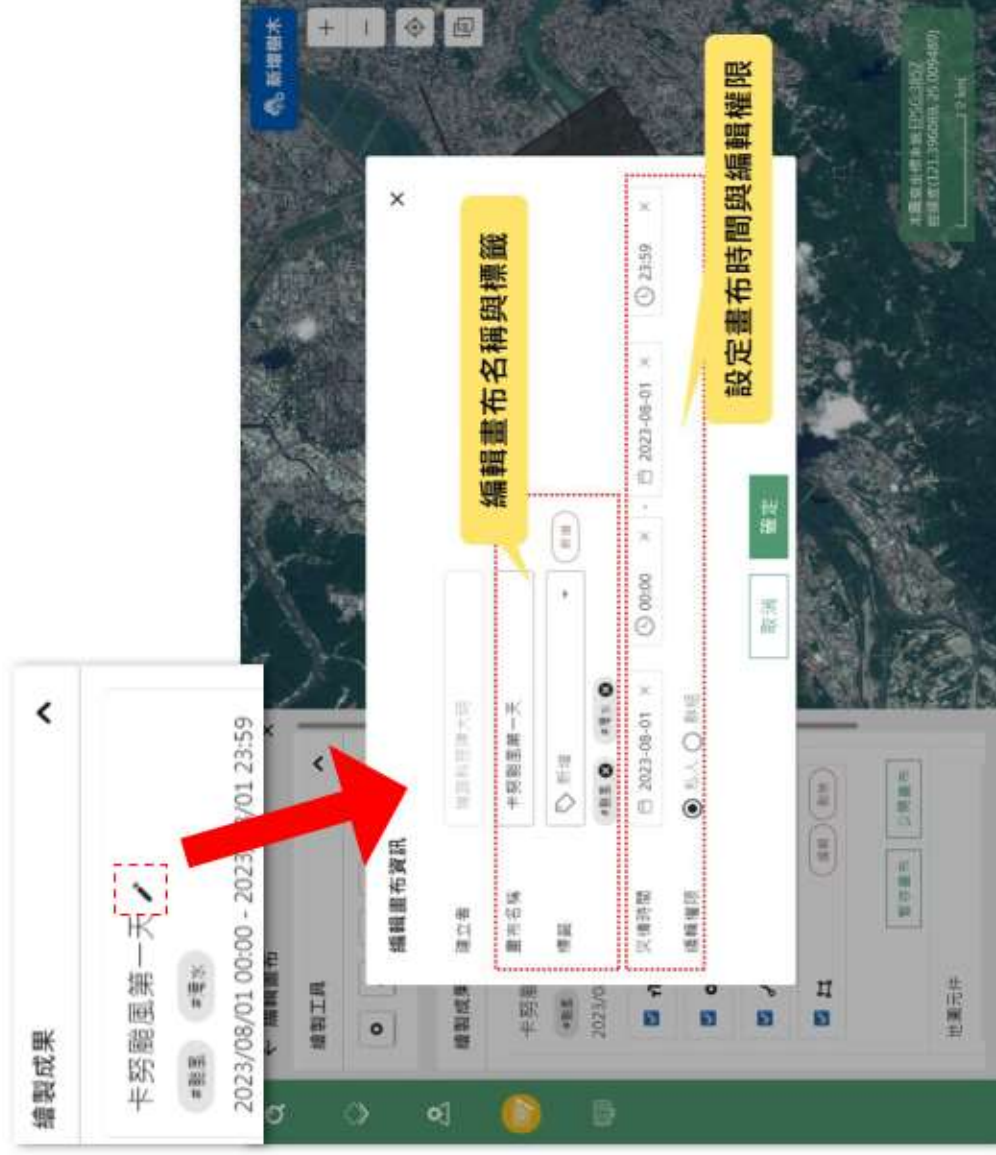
繪製成果

卡努颱風第一天

#颱風 #豪雨

2023/08/01 00:00 - 2023/08/01 23:59

新增樹木

編輯畫布名稱與標籤

設定畫布時間與編輯權限

編輯畫布資訊

建立者

畫布名稱 卡努颱風第一天

標籤 #颱風 #豪雨 新增

災情時間 2023-08-01 00:00 - 2023-08-01 23:59

編輯權限 私人 群組

取消 確定

繪製工具

繪製成果

地圖元件

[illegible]